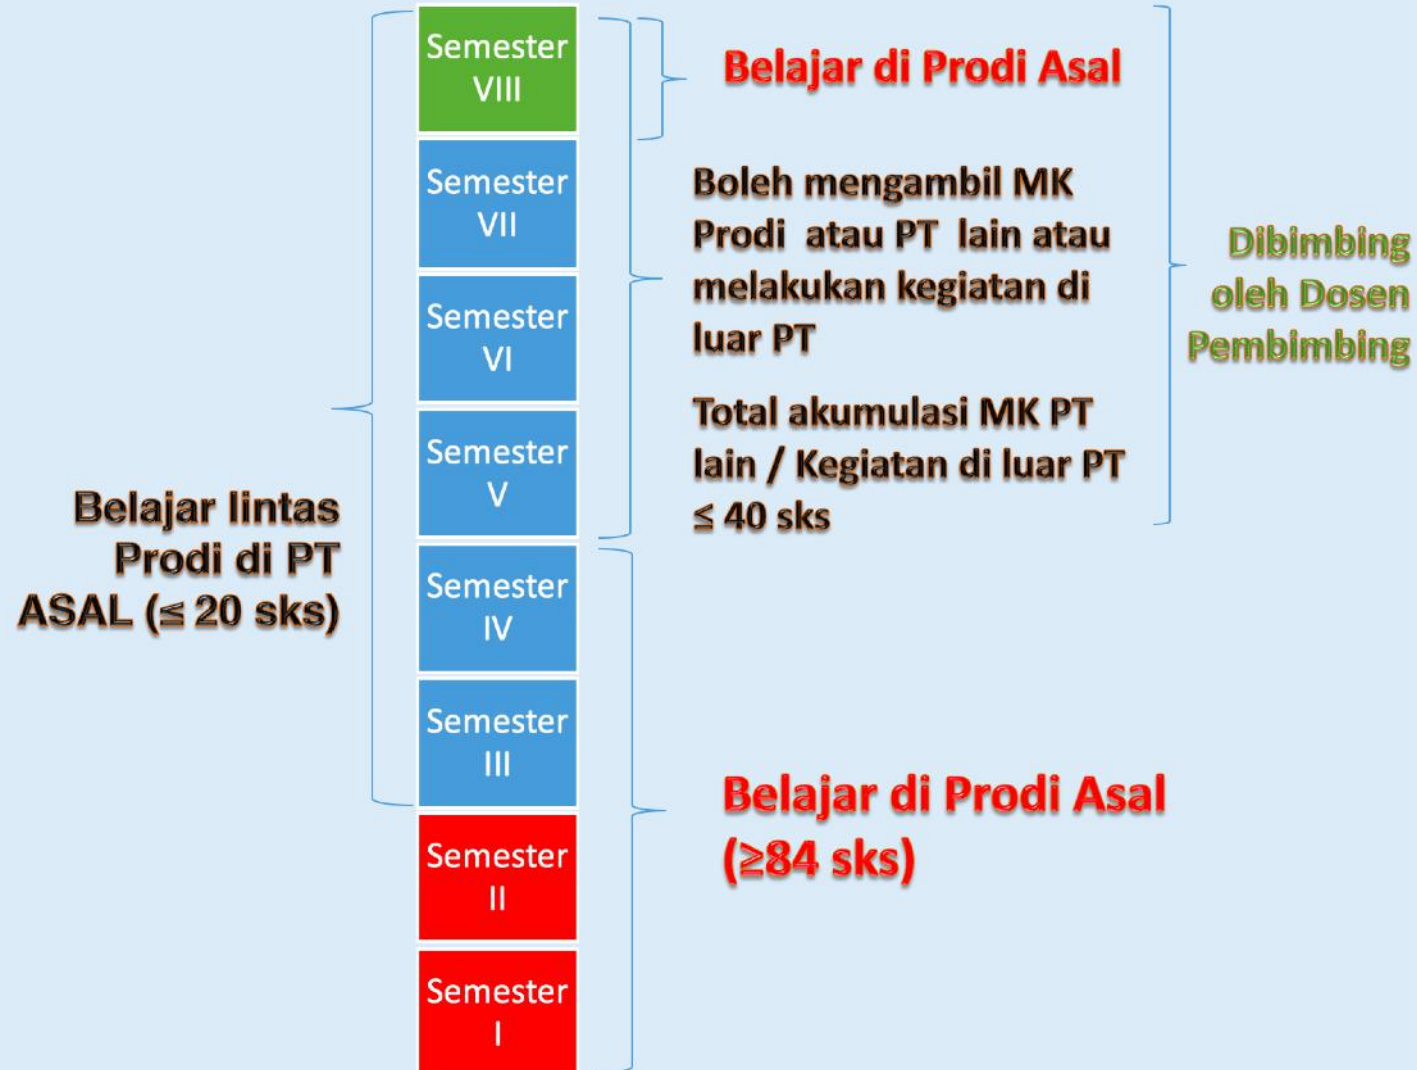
Semester VIII

Semester VII

Semester VI

Semester V

Semester IV

Semester III

Semester II

Semester I

Belajar di Prodi Asal

Boleh mengambil MK Prodi atau PT lain atau melakukan kegiatan di luar PT

Total akumulasi MK PT lain / Kegiatan di luar PT $\leq$ 40 sks

Dibimbing oleh Dosen Pembimbing

Belajar lintas Prodi di PT ASAL ($\leq$ 20 sks)

Belajar di Prodi Asal ($\geq$84 sks)